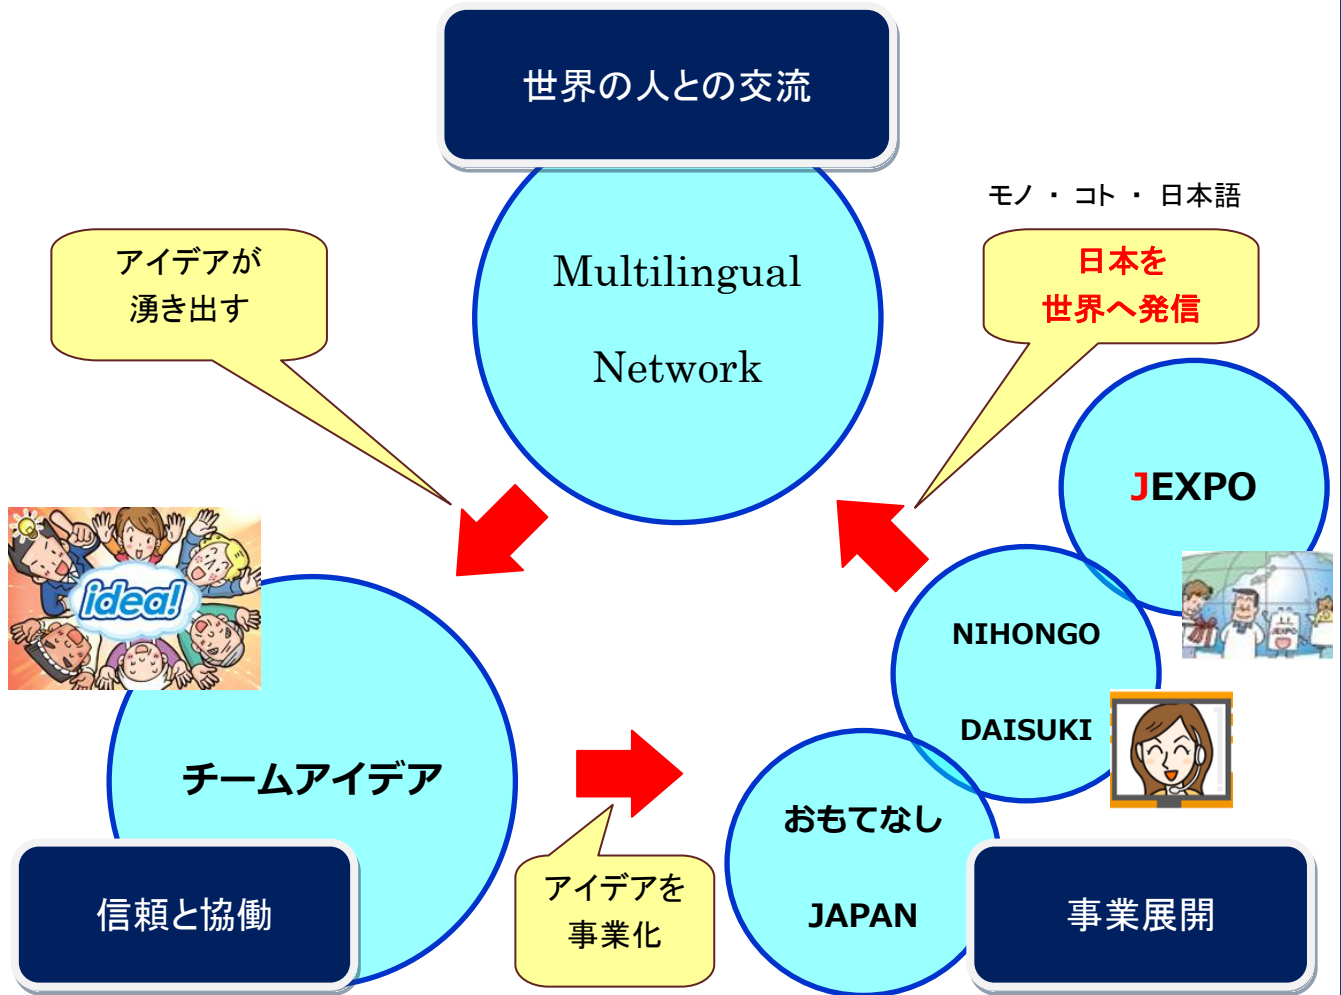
世界の人との交流

Multilingual

Network

モノ・コト・日本語

アイデアが
湧き出す

日本を
世界へ発信

JEXPO

idea!

NIHONGO

DAISUKI

チームアイデア

おもてなし

JAPAN

アイデアを
事業化

信頼と協働

事業展開